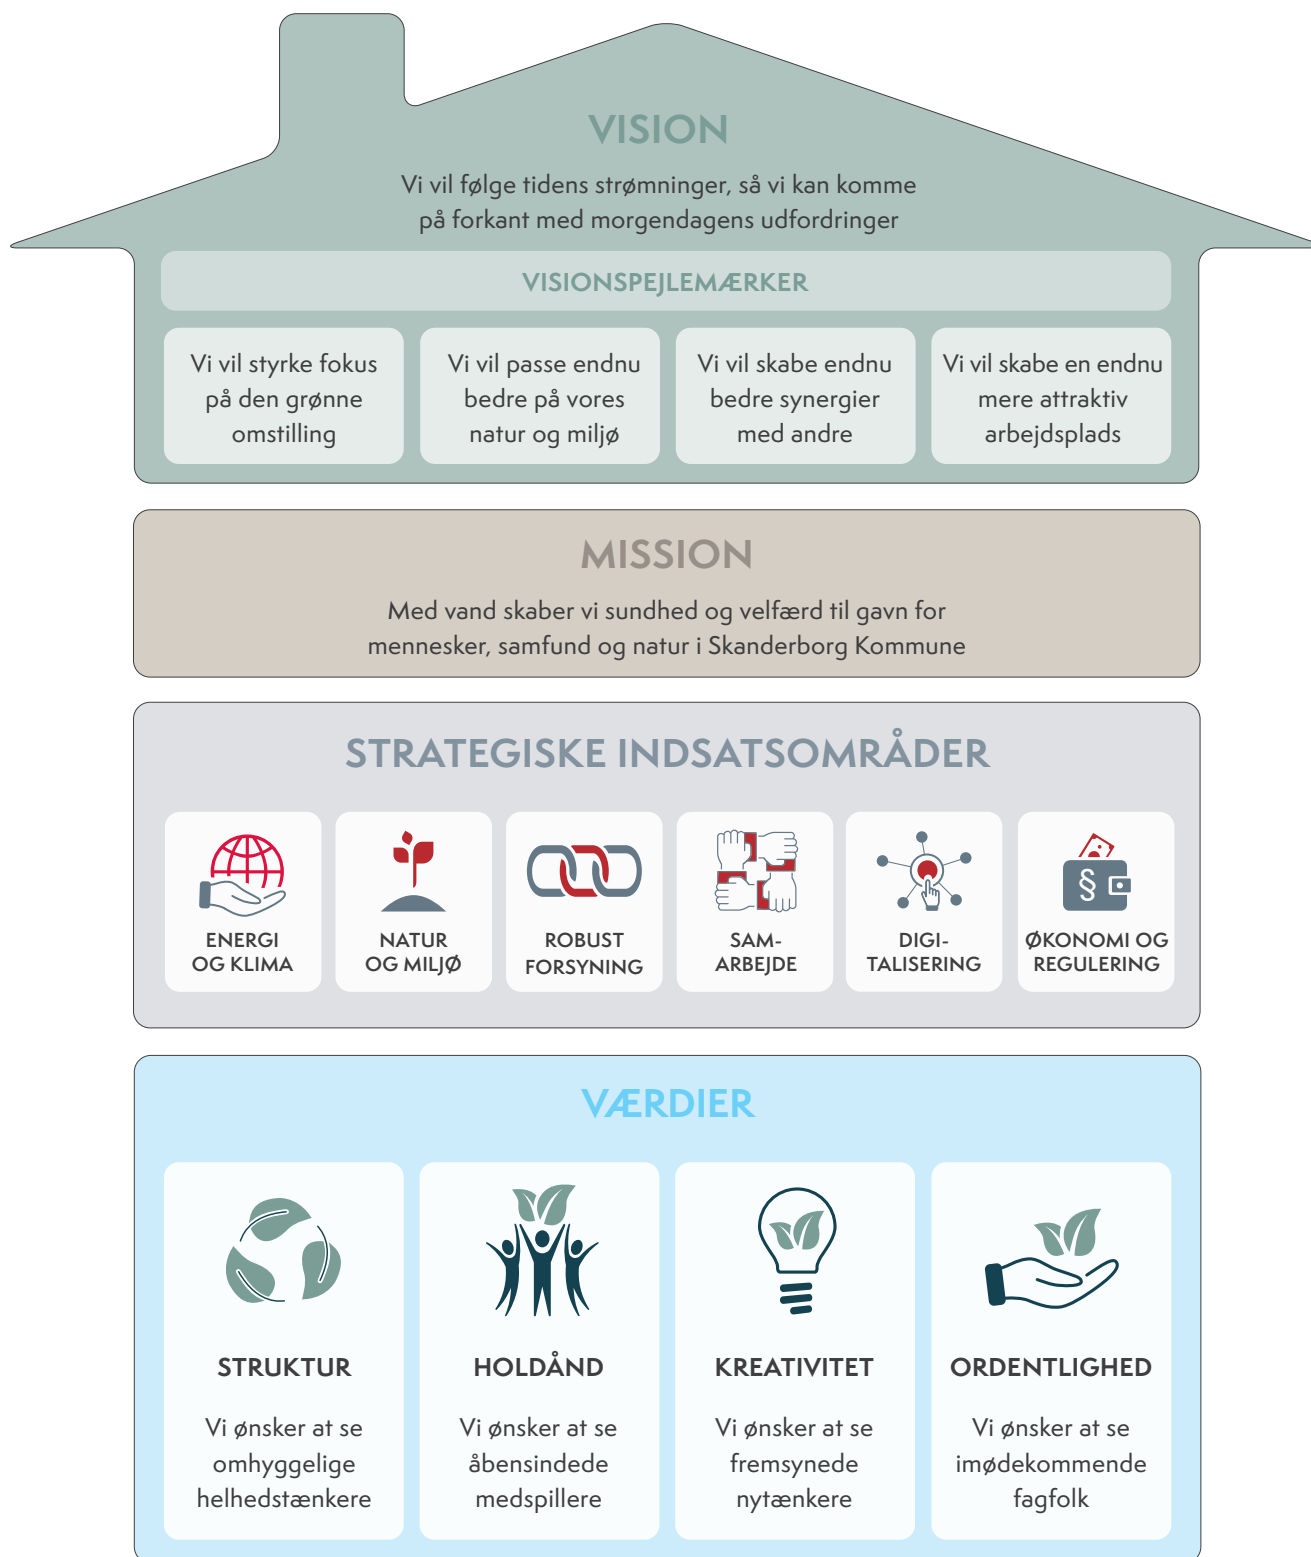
VISION

Vi vil følge tidens strømninger, så vi kan komme på forkant med morgendagens udfordringer

VISIONSPEJLEMÆRKER

Vi vil styrke fokus på den grønne omstilling

Vi vil passe endnu bedre på vores natur og miljø

Vi vil skabe endnu bedre synergier med andre

Vi vil skabe en endnu mere attraktiv arbejdsplads

MISSION

Med vand skaber vi sundhed og velfærd til gavn for mennesker, samfund og natur i Skanderborg Kommune

STRATEGISKE INDSATSOMRÅDER

ENERGI OG KLIMA

NATUR OG MILJØ

ROBUST FORSYNING

SAM-ARBEJDE

DIGI-TALISERING

§

ØKONOMI OG REGULERING

VÆRDIER

STRUKTUR

Vi ønsker at se omhyggelige helhedstænkere

HOLDÅND

Vi ønsker at se åbensindede medspillere

KREATIVITET

Vi ønsker at se fremsynede nytænkere

ORDENTLIGHED

Vi ønsker at se imødekommende fagfolk